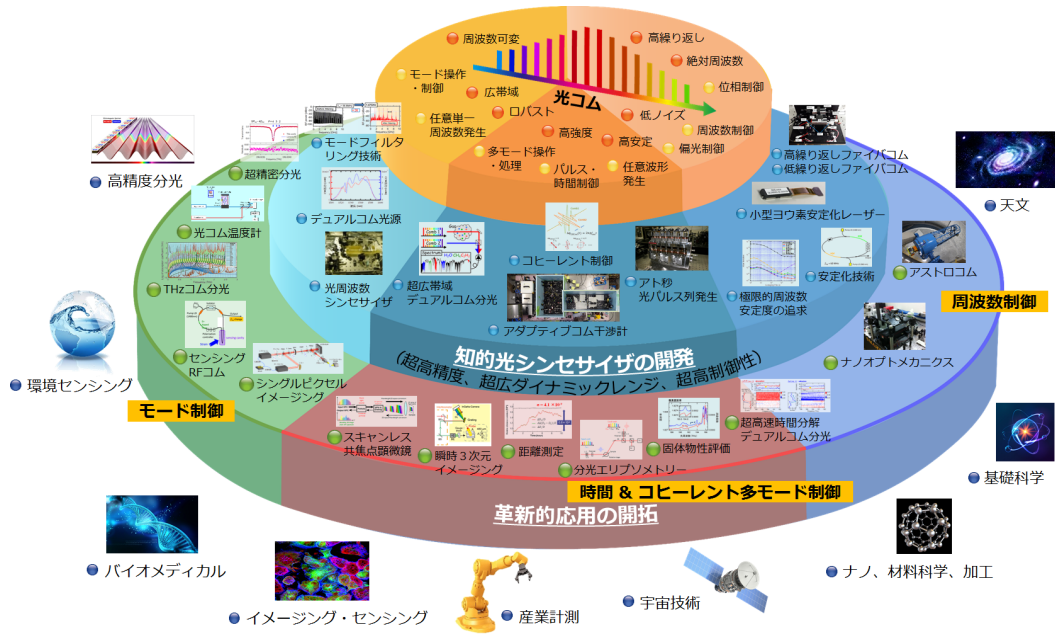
周波数可変
高繰り返し
絶対周波数
モード操作・制御
広帯域
位相制御
光コム
任意単一周波数発生
ロバスト
低ノイズ
高強度
高安定
周波数制御
多モード操作・処理
偏光制御
パルス・時間制御
任意波形発生

高精度分光
超精密分光
モードフィルタリング技術
デュアルコム光源
光コム温度計
THzコム分光
光周波数シンセサイザ
超広帯域デュアルコム分光
コヒーレント制御
アト秒光パルス列発生
アダプティブコム干渉計
センシングRFコム
シングルピクセルイメージング
環境センシング
モード制御
高繰り返しファイバコム
低繰り返しファイバコム
小型ヨウ素安定化レーザー
安定化技術
極限的周波数安定度の追求
天文
アストロコム
周波数制御
ナノオプトメカニクス
知的光シンセサイザの開発
(超高精度、超広ダイナミックレンジ、超高制御性)
スキャンレス共焦点顕微鏡
瞬時３次元イメージング
距離測定
固体物性評価
超高速時間分解デュアルコム分光
分光エリプソメトリー
時間 & コヒーレント多モード制御
革新的応用の開拓
基礎科学
バイオメディカル
イメージング・センシング
産業計測
宇宙技術
ナノ、材料科学、加工